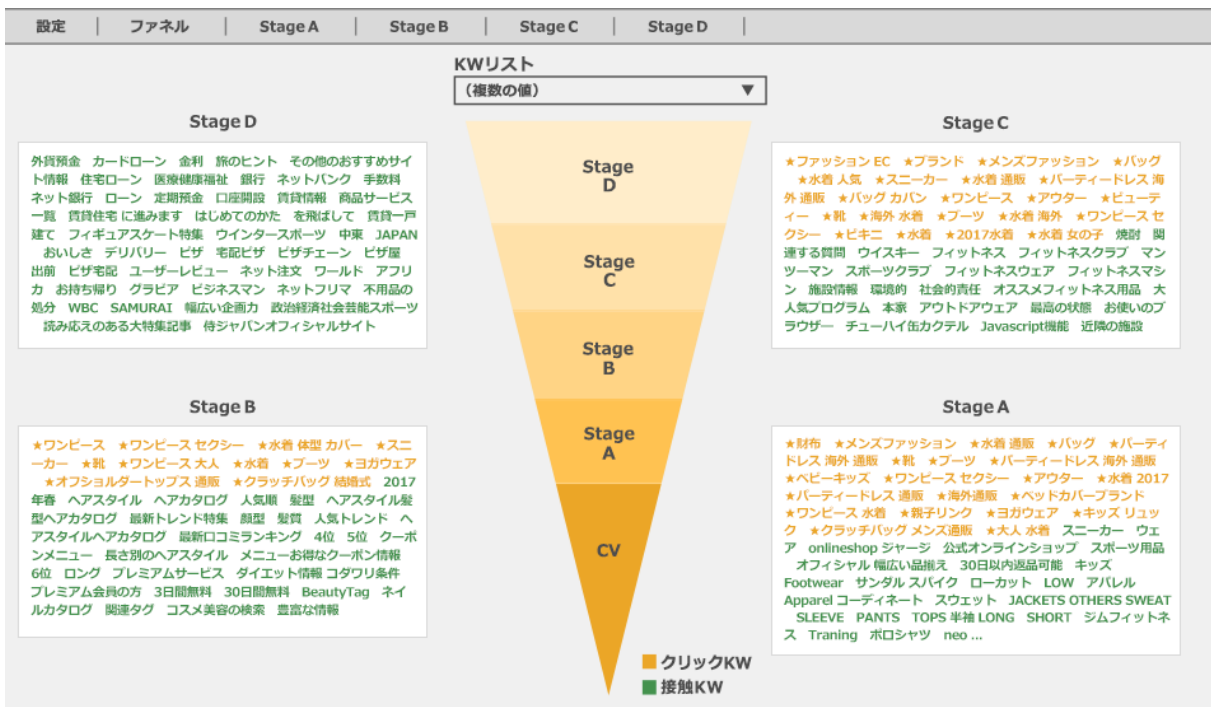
設定 | ファネル | Stage A | Stage B | Stage C | Stage D

KWリスト
（複数の値） ▼

Stage D

外貨預金 カードローン 金利 旅のヒント その他のおすすめサイト情報 住宅ローン 医療健康福祉 銀行 ネットバンク 手数料 ネット銀行 ローン 定期預金 口座開設 賃貸情報 商品サービス一覧 賃貸住宅 に進みます はじめてのかたへ を飛ばして 賃貸一戸建て フィギュアスケート特集 ウインタースポーツ 中東 JAPAN おいしさ デリバリー ピザ 宅配ピザ ピザチェーン ピザ屋 出前 ピザ宅配 ユーザーレビュー ネット注文 ワールド アフリカ お持ち帰り グラビア ビジネスマン ネットフリマ 不用品の処分 WBC SAMURAI 幅広い企画力 政治経済社会芸能スポーツ 読み応えのある大特集記事 侍ジャパンオフィシャルサイト

Stage C

★ファッション EC ★ブランド ★メンズファッション ★バッグ ★水着 人気 ★スニーカー ★水着 通販 ★パーティードレス 海外 通販 ★バッグ カバン ★ワンピース ★アウター ★ビューティー ★靴 ★海外 水着 ★ブーツ ★水着 海外 ★ワンピース セクシー ★ビキニ ★水着 ★2017水着 ★水着 女の子 焼酎 関連する質問 ウイスキー フィットネス フィットネスクラブ マンツーマン スポーツクラブ フィットネスウェア フィットネスマシン 施設情報 環境的 社会的責任 オススメフィットネス用品 大人気プログラム 本家 アウトドアウェア 最高の状態 お使いのブラウザー チューハイ缶カクテル Javascript機能 近隣の施設

Stage D

Stage C

Stage B

Stage A

CV

Stage B

★ワンピース ★ワンピース セクシー ★水着 体型 カバー ★スニーカー ★靴 ★ワンピース 大人 ★水着 ★ブーツ ★ヨガウェア ★オフショルダートップス 通販 ★クラッチバッグ 結婚式 2017年春 ヘアスタイル ヘアカタログ 人気順 髪型 ヘアスタイル髪型ヘアカタログ 最新トレンド特集 顔型 髪質 人気トレンド ヘアスタイルヘアカタログ 最新口コミランキング 4位 5位 クーポンメニュー 長さ別のヘアスタイル メニューお得なクーポン情報 6位 ロング プレミアムサービス ダイエット情報 コダワリ条件 プレミアム会員の方 3日間無料 30日間無料 BeautyTag ネイルカタログ 関連タグ コスメ美容の検索 豊富な情報

Stage A

★財布 ★メンズファッション ★水着 通販 ★バッグ ★パーティドレス 海外 通販 ★靴 ★ブーツ ★パーティードレス 海外 通販 ★ベビーキッズ ★ワンピース セクシー ★アウター ★水着 2017 ★パーティードレス 通販 ★海外通販 ★ベッドカバーブランド ★ワンピース 水着 ★親子リンク ★ヨガウェア ★キッズ リュック ★クラッチバッグ メンズ通販 ★大人 水着 スニーカー ウェア onlineshop ジャージ 公式オンラインショップ スポーツ用品 オフィシャル 幅広い品揃え 30日以内返品可能 キッズ Footwear サンダル スパイク ローカット LOW アパレル Apparel コーディネート スウェット JACKETS OTHERS SWEAT SLEEVE PANTS TOPS 半袖 LONG SHORT ジムフィットネス Traning ポロシャツ neo ...

クリックKW
接触KW